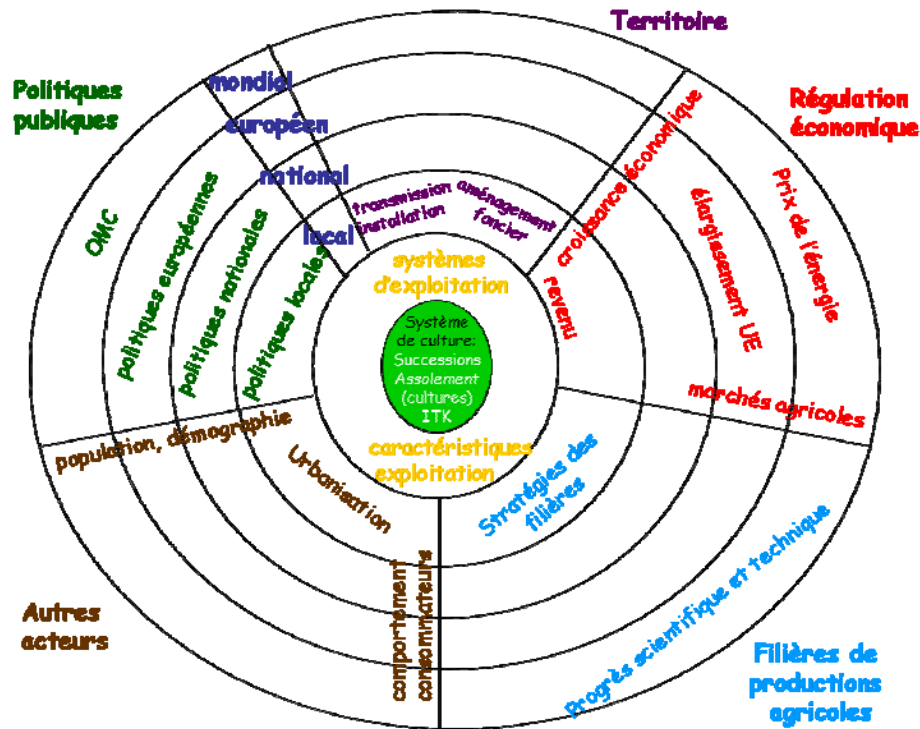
Territoire

Politiques publiques

mondial
européen
national
local

Régulation économique

transmission installation
aménagement foncier

croissance économique
élargissement UE
Prix de l'énergie

OMC
politiques européennes
politiques nationales
politiques locales

systèmes d'exploitation

revenu

Système de culture: Successions Assolement (cultures) ITK

marchés agricoles

population, démographie
Urbanisation
caractéristiques exploitation
Stratégies des filières

comportement consommateurs
Progrès scientifique et technique

Autres acteurs

Filières de productions agricoles